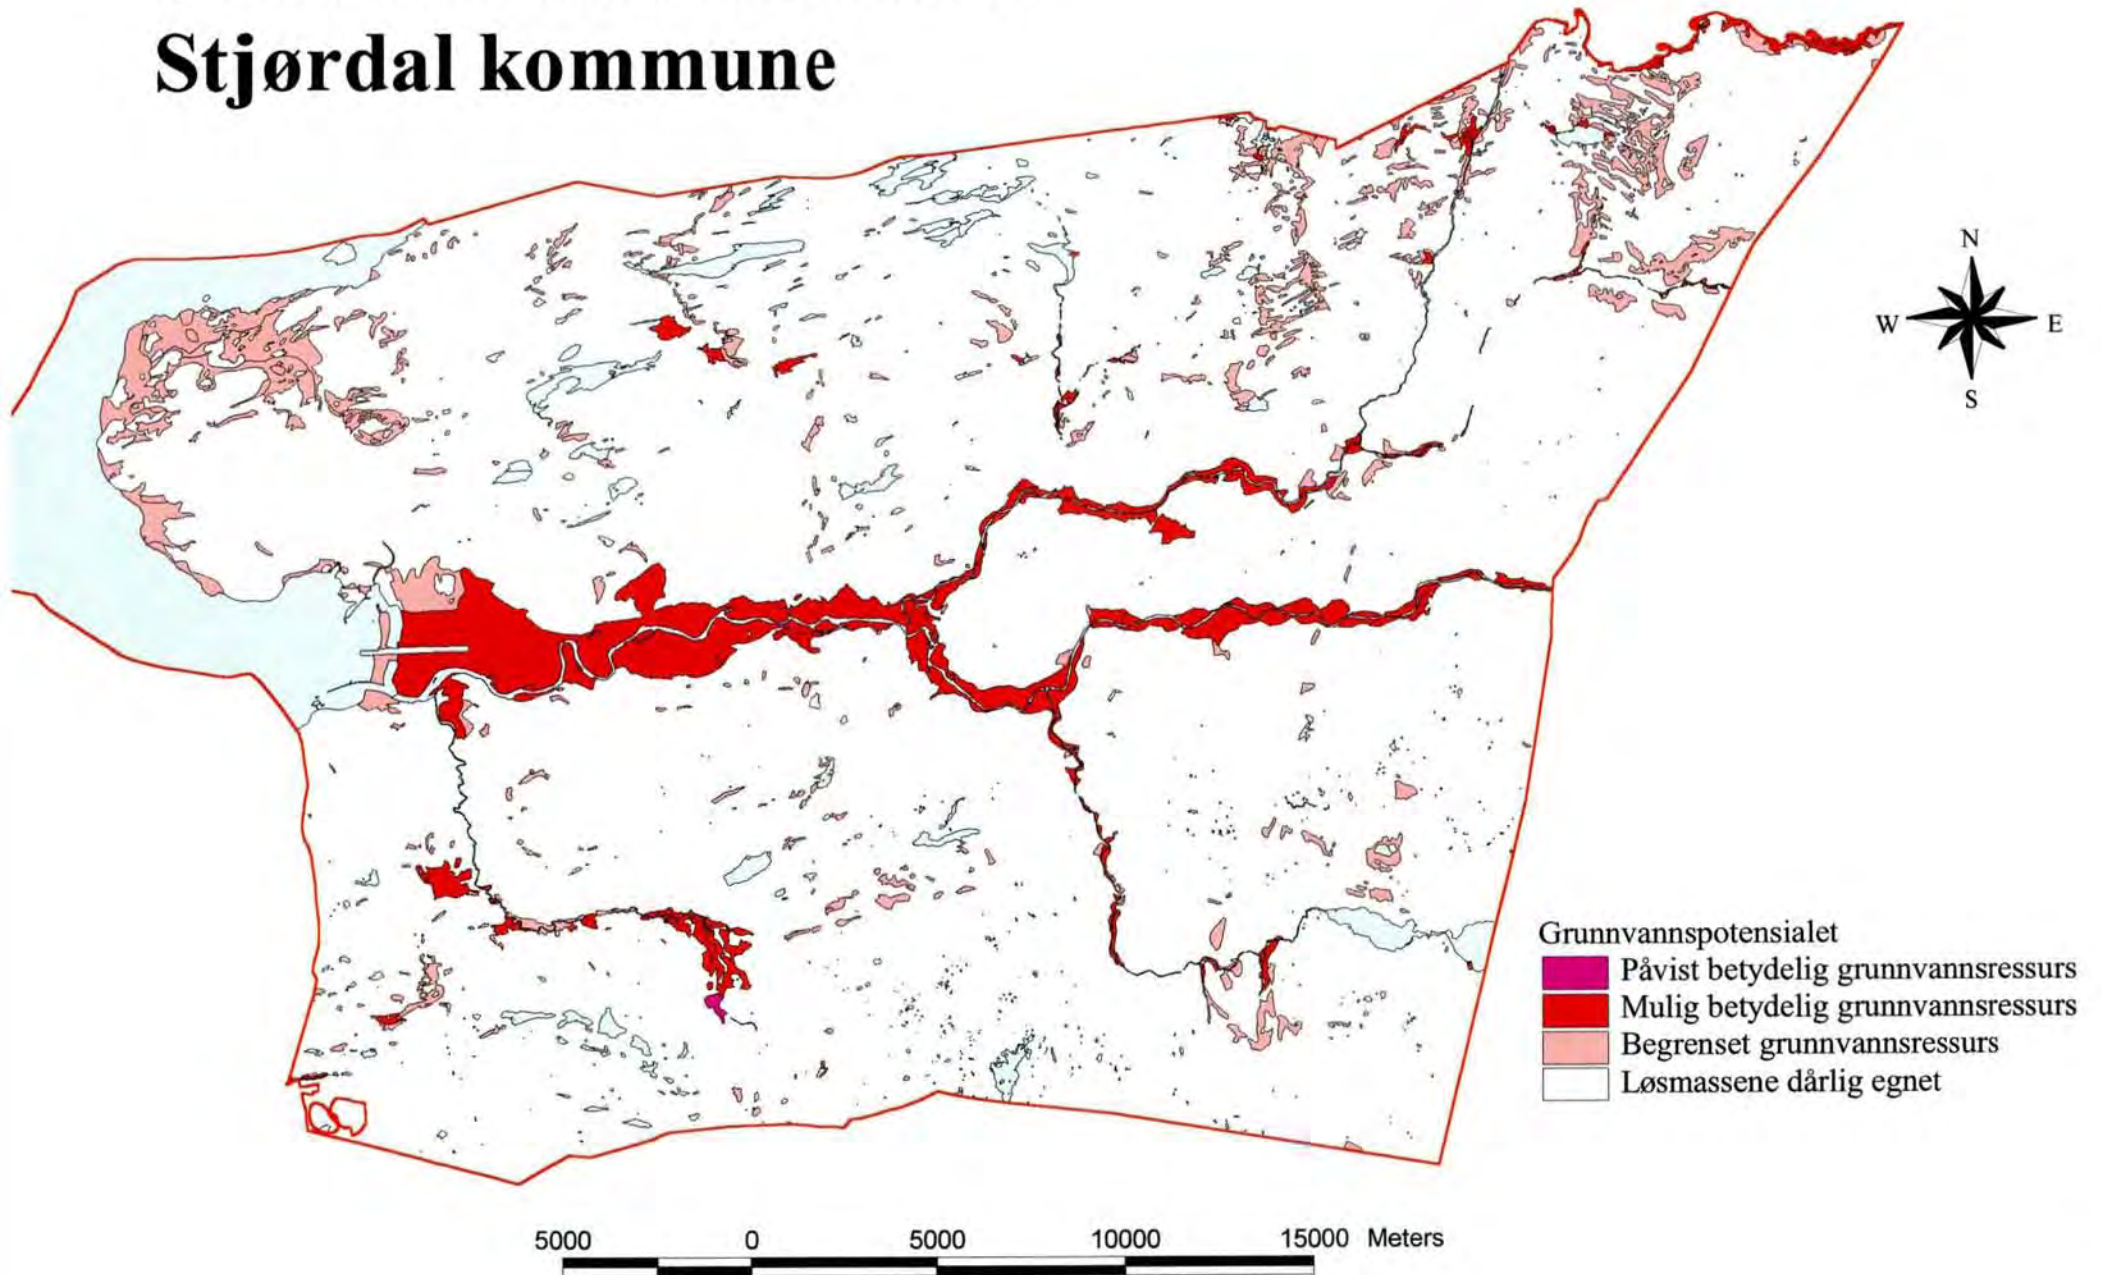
Stjørdal kommune

N
W
E
S

Grunnvannspotensialet
Påvist betydelig grunnvannsressurs
Mulig betydelig grunnvannsressurs
Begrenset grunnvannsressurs
Løsmassene dårlig egnet

5000 0 5000 10000 15000 Meters